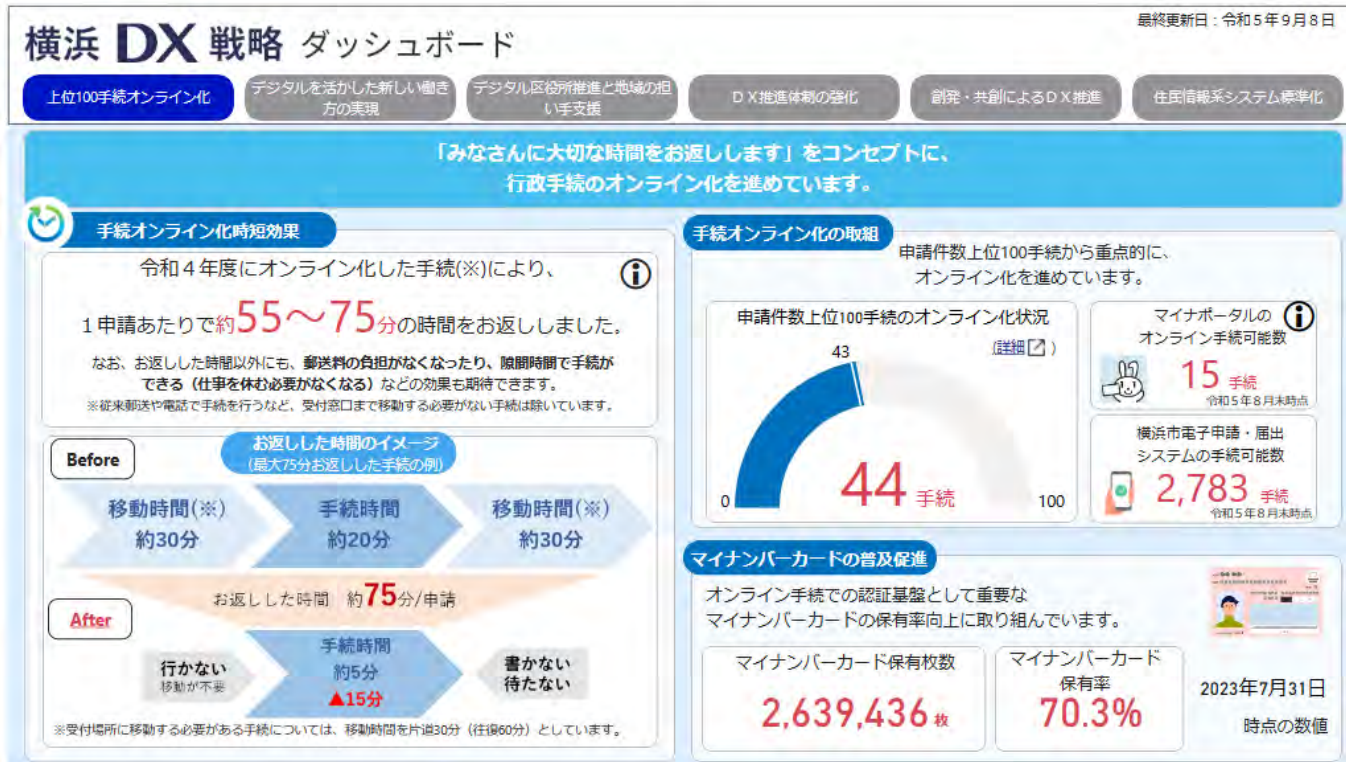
横浜 DX 戦略 ダッシュボード

最終更新日：令和５年９月８日

上位100手続オンライン化 | デジタルを活かした新しい働き方の実現 | デジタル区役所推進と地域の担い手支援 | ＤＸ推進体制の強化 | 創発・共創によるＤＸ推進 | 住民情報系システム標準化

「みなさんに大切な時間をお返しします」をコンセプトに、
行政手続のオンライン化を進めています。

手続オンライン化時短効果

令和４年度にオンライン化した手続(※)により、

１申請あたりで約55～75分の時間をお返ししました。

なお、お返しした時間以外にも、郵送料の負担がなくなったり、隙間時間で手続ができる（仕事を休む必要がなくなる）などの効果も期待できます。
※従来郵送や電話で手続を行うなど、受付窓口まで移動する必要がない手続は除いています。

Before

お返しした時間のイメージ
(最大75分お返しした手続の例)

移動時間(※)
約30分

手続時間
約20分

移動時間(※)
約30分

お返しした時間　約75分/申請

After

行かない
移動が不要

手続時間
約5分
▲15分

書かない
待たない

※受付場所に移動する必要がある手続については、移動時間を片道30分（往復60分）としています。

手続オンライン化の取組

申請件数上位100手続から重点的に、
オンライン化を進めています。

申請件数上位100手続のオンライン化状況

43

(詳細)

0

44 手続

100

マイナポータルの
オンライン手続可能数

15 手続
令和５年８月末時点

横浜市電子申請・届出
システムの手続可能数

2,783 手続
令和５年８月末時点

マイナンバーカードの普及促進

オンライン手続での認証基盤として重要な
マイナンバーカードの保有率向上に取り組んでいます。

マイナンバーカード保有枚数

2,639,436 枚

マイナンバーカード
保有率

70.3%

2023年7月31日
時点の数値